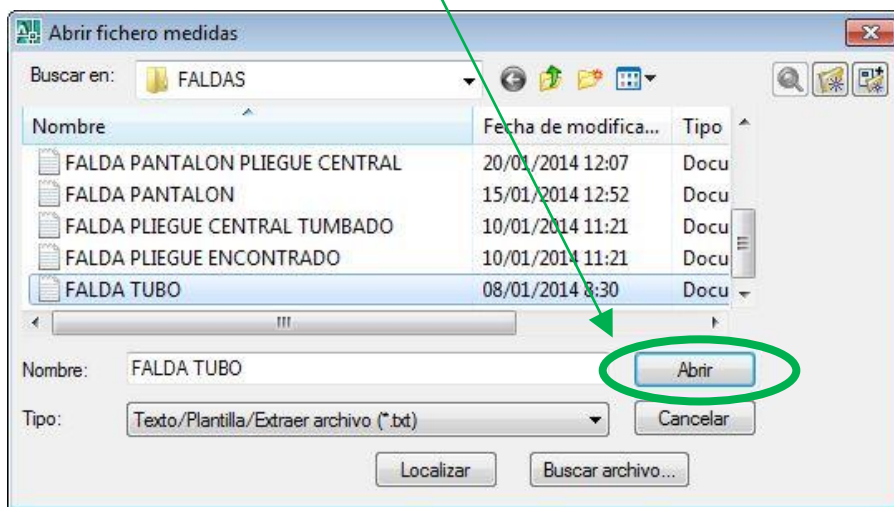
Abrir fichero medidas

Buscar en: FALDAS

| Nombre | Fecha de modifica... | Tipo |
|---|---|---|
| FALDA PANTALON PLIEGUE CENTRAL | 20/01/2014 12:07 | Docu |
| FALDA PANTALON | 15/01/2014 12:52 | Docu |
| FALDA PLIEGUE CENTRAL TUMBADO | 10/01/2014 11:21 | Docu |
| FALDA PLIEGUE ENCONTRADO | 10/01/2014 11:21 | Docu |
| FALDA TUBO | 08/01/2014 8:30 | Docu |

Nombre: FALDA TUBO

Abrir

Tipo: Texto/Plantilla/Extraer archivo (*.txt)

Cancelar

Localizar

Buscar archivo...